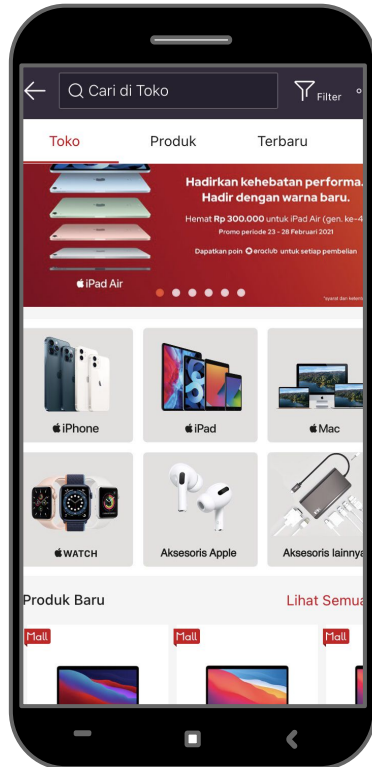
Cari di Toko

Filter

Toko

Produk

Terbaru

Hadirkan kehebatan performa.

Hadir dengan warna baru.

Hemat Rp 300.000 untuk iPad Air (gen. ke-4

Promo periode 23 - 28 Februari 2021

Dapatkan poin eraclub untuk setiap pembelian

iPad Air

*syarat dan ketent

iPhone

iPad

Mac

WATCH

Aksesoris Apple

Aksesoris lainnya

Produk Baru

Lihat Semua

Mall

Mall

Mall